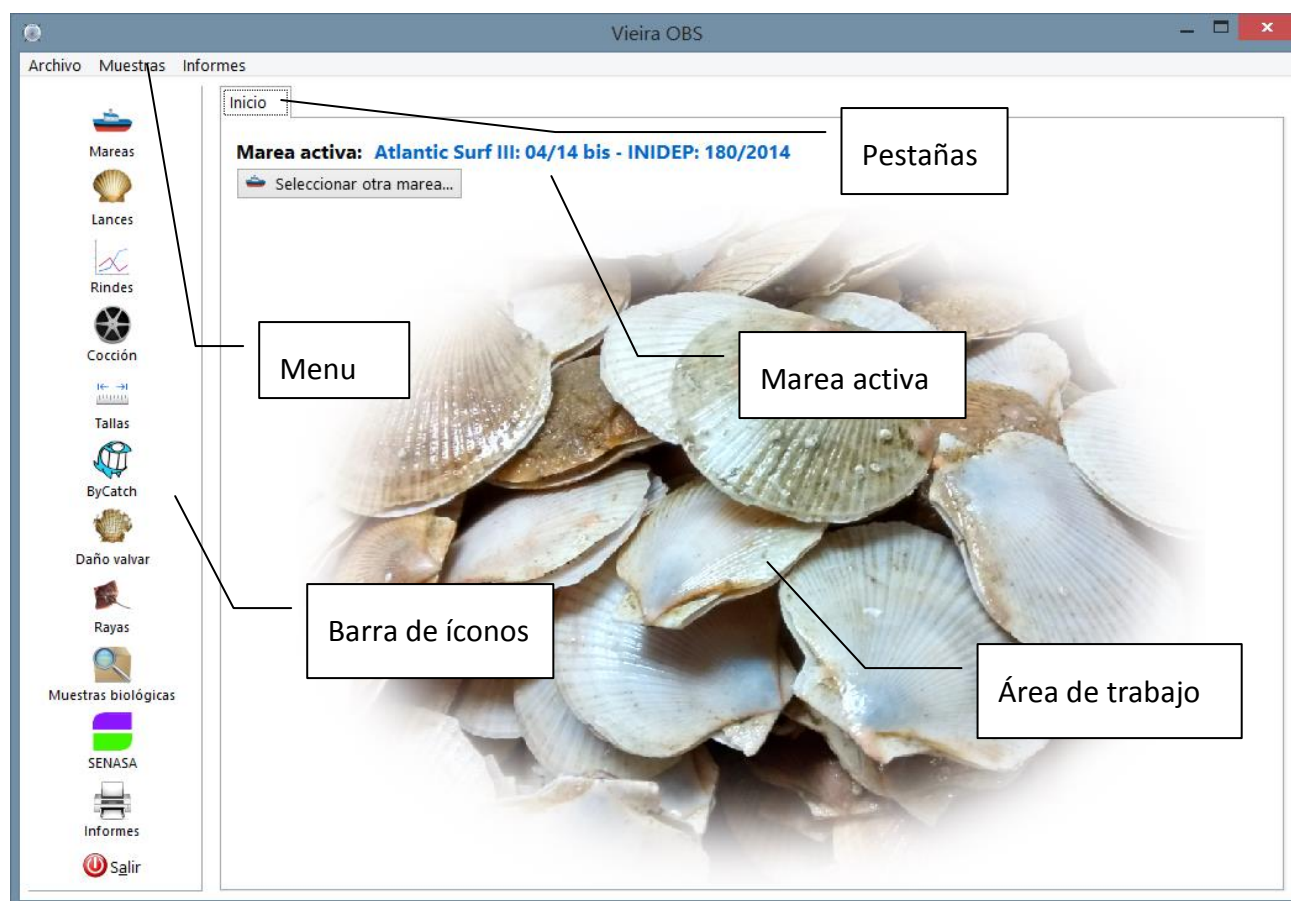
Vieira OBS

Archivo Muestras Informes

Inicio

Marea activa: Atlantic Surf III: 04/14 bis - INIDEP: 180/2014

Seleccionar otra marea...

Pestañas

Mareas

Lances

Rindes

Cocción

Tallas

ByCatch

Daño valvar

Rayas

Muestras biológicas

SENASA

Informes

Salir

Menu

Marea activa

Barra de íconos

Área de trabajo